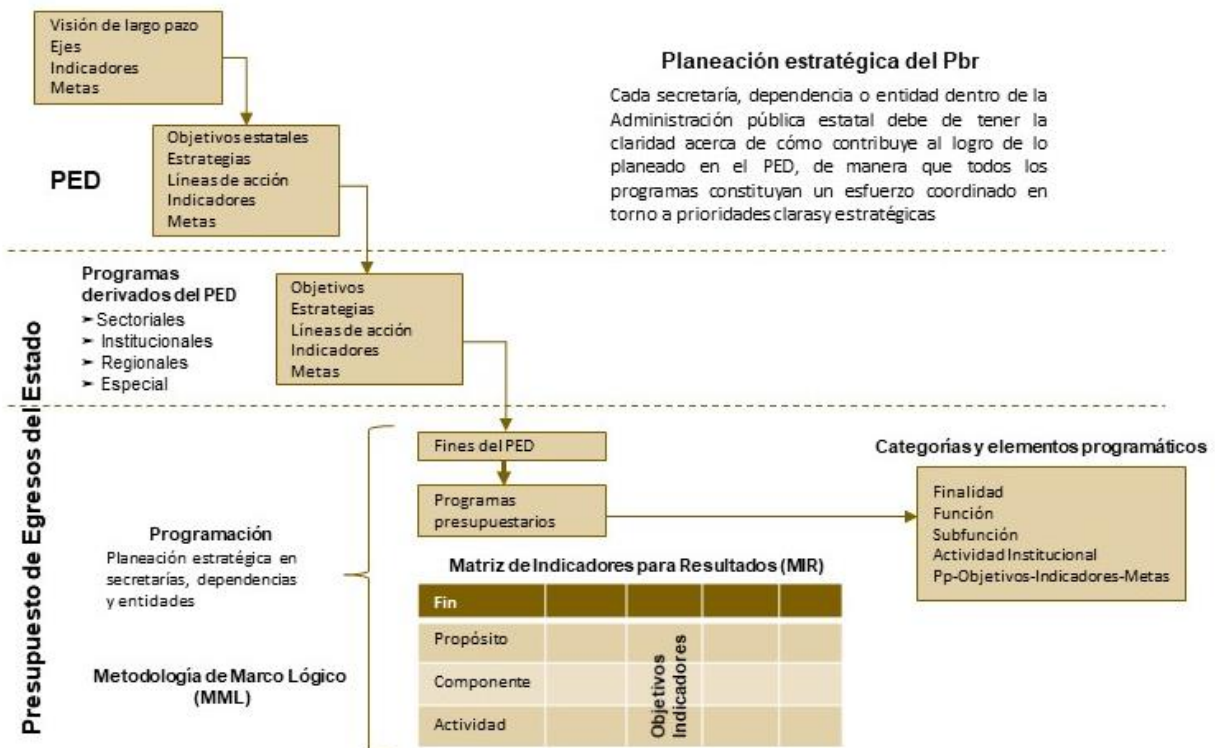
Visión de largo pazo
Ejes
Indicadores
Metas

Objetivos estatales
Estrategias
Líneas de acción
Indicadores
Metas

PED

Planeación estratégica del Pbr

Cada secretaría, dependencia o entidad dentro de la Administración pública estatal debe de tener la claridad acerca de cómo contribuye al logro de lo planeado en el PED, de manera que todos los programas constituyan un esfuerzo coordinado en torno a prioridades claras y estratégicas

Presupuesto de Egresos del Estado

Programas derivados del PED
➤ Sectoriales
➤ Institucionales
➤ Regionales
➤ Especial

Objetivos
Estrategias
Líneas de acción
Indicadores
Metas

Fines del PED

Programas presupuestarios

Categorías y elementos programáticos

Finalidad
Función
Subfunción
Actividad Institucional
Pp-Objetivos-Indicadores-Metas

Programación
Planeación estratégica en secretarías, dependencias y entidades

Metodología de Marco Lógico (MML)

Matriz de Indicadores para Resultados (MIR)

| Fin | | | | |
|---|---|---|---|---|
| Propósito | | Objetivos Indicadores | | |
| Componente | | | | |
| Actividad | | | | |